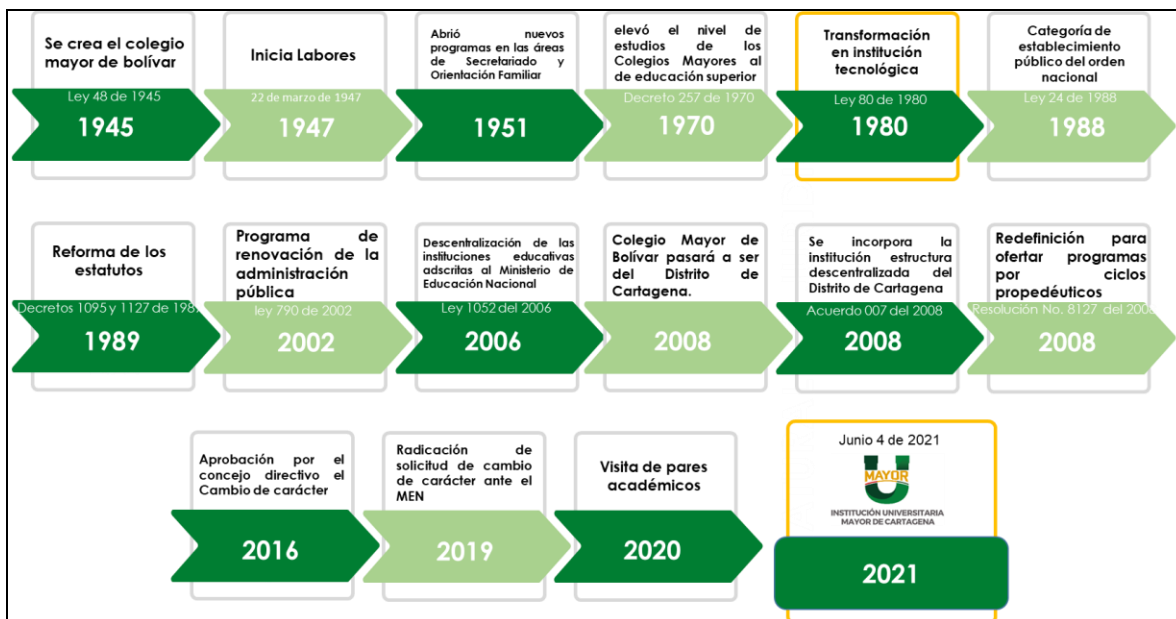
Se crea el colegio mayor de bolívar

Ley 48 de 1945

1945

Inicia Labores

22 de marzo de 1947

1947

Abrió nuevos programas en las áreas de Secretariado y Orientación Familiar

1951

elevó el nivel de estudios de los Colegios Mayores al de educación superior

Decreto 257 de 1970

1970

Transformación en institución tecnológica

Ley 80 de 1980

1980

Categoría de establecimiento público del orden nacional

Ley 24 de 1988

1988

Reforma de los estatutos

Decretos 1095 y 1127 de 198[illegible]

1989

Programa de renovación de la administración pública

ley 790 de 2002

2002

Descentralización de las instituciones educativas adscritas al Ministerio de Educación Nacional

Ley 1052 del 2006

2006

Colegio Mayor de Bolívar pasará a ser del Distrito de Cartagena.

2008

Se incorpora la institución estructura descentralizada del Distrito de Cartagena

Acuerdo 007 del 2008

2008

Redefinición para ofertar programas por ciclos propedéuticos

Resolución No. 8127 del 200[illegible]

2008

Aprobación por el concejo directivo el Cambio de carácter

2016

Radicación de solicitud de cambio de carácter ante el MEN

2019

Visita de pares académicos

2020

Junio 4 de 2021

MAYOR

INSTITUCIÓN UNIVERSITARIA MAYOR DE CARTAGENA

2021